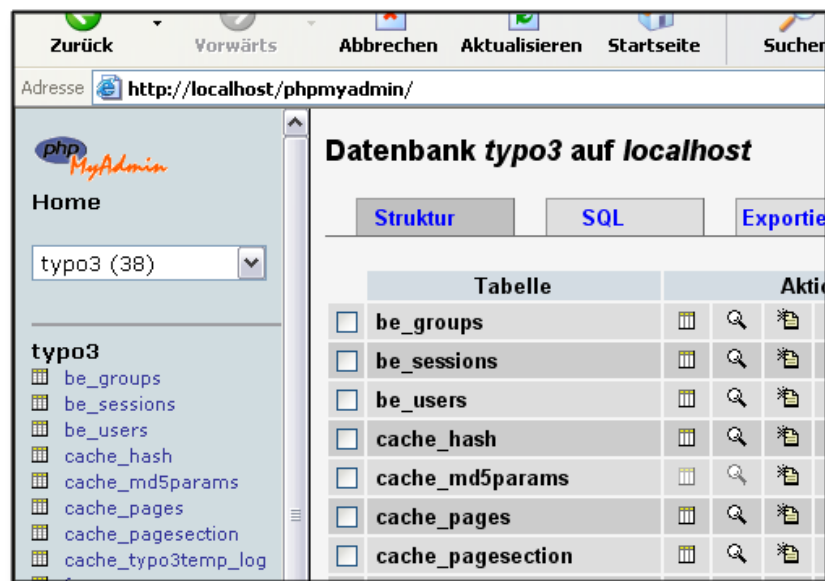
Zurück Vorwärts Abbrechen Aktualisieren Startseite Suchen

Adresse http://localhost/phpmyadmin/

php MyAdmin

Home

typo3 (38)

typo3

be_groups
be_sessions
be_users
cache_hash
cache_md5params
cache_pages
cache_pagesection
cache_typo3temp_log

Datenbank *typo3* auf *localhost*

Struktur SQL Exportie

| | Tabelle | Akti |
|---|---|---|
| | be_groups | |
| | be_sessions | |
| | be_users | |
| | cache_hash | |
| | cache_md5params | |
| | cache_pages | |
| | cache_pagesection | |